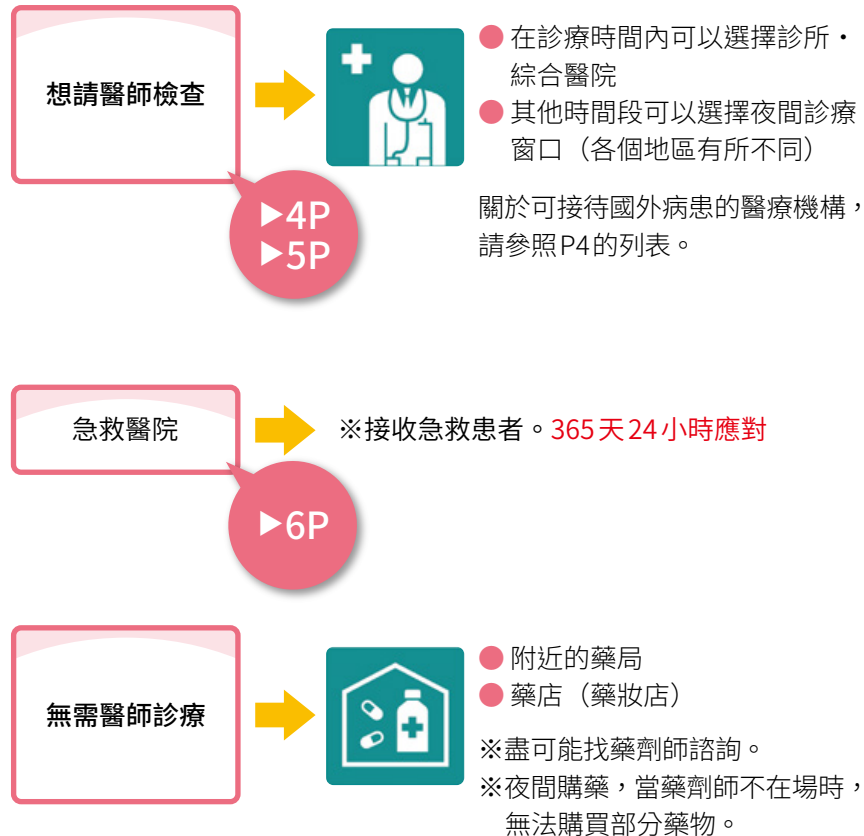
想請醫師檢查

▶4P
▶5P

● 在診療時間內可以選擇診所・綜合醫院
● 其他時間段可以選擇夜間診療窗口（各個地區有所不同）

關於可接待國外病患的醫療機構，請參照P4的列表。

急救醫院

▶6P

※接收急救患者。365天24小時應對

無需醫師診療

● 附近的藥局
● 藥店（藥妝店）

※盡可能找藥劑師諮詢。
※夜間購藥，當藥劑師不在場時，無法購買部分藥物。